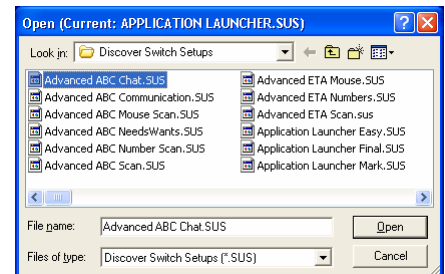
Open (Current: APPLICATION LAUNCHER.SUS)

Look in: Discover Switch Setups

Advanced ABC Chat.SUS
Advanced ABC Communication.SUS
Advanced ABC Mouse Scan.SUS
Advanced ABC NeedsWants.SUS
Advanced ABC Number Scan.SUS
Advanced ABC Scan.SUS
Advanced ETA Mouse.SUS
Advanced ETA Numbers.SUS
Advanced ETA Scan.sus
Application Launcher Easy.SUS
Application Launcher Final.SUS
Application Launcher Mark.SUS

File name: Advanced ABC Chat.SUS
Open

Files of type: Discover Switch Setups (*.SUS)
Cancel